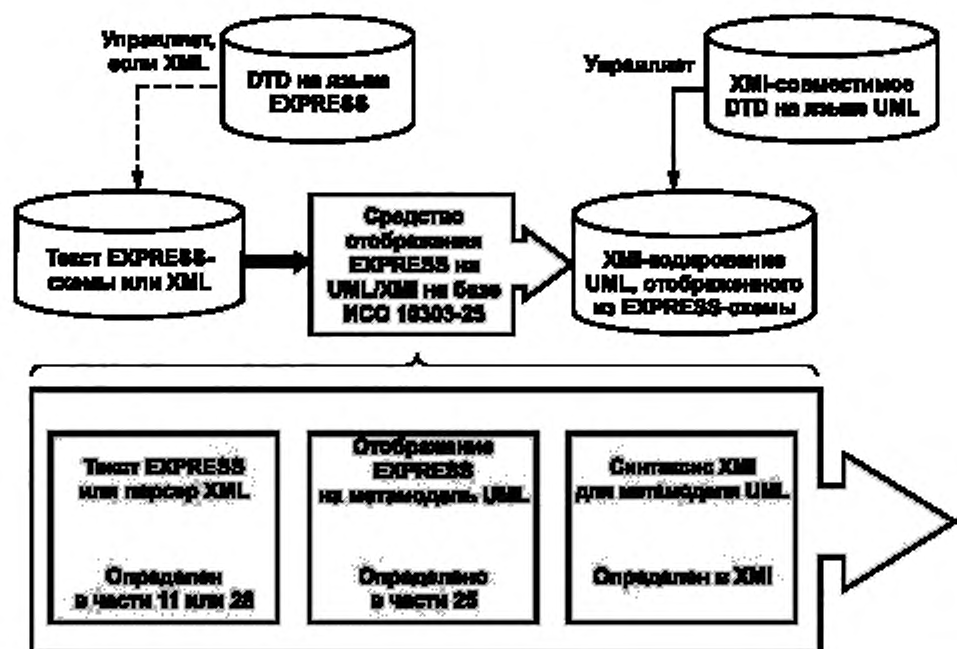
Управляет, если XML

DTD на языке EXPRESS

Управляет

XMI-совместимое DTD на языке UML

Текст EXPRESS-схемы или XML

Средство отображения EXPRESS на UML/XMI на базе ИСО 10303-25

XMI-кодирование UML, отображенного из EXPRESS-схемы

Текст EXPRESS или парсер XML

Определен в части 11 или 28

Отображение EXPRESS на метамодель UML

Определено в части 25

Синтаксис XMI для метамодели UML

Определен в XMI